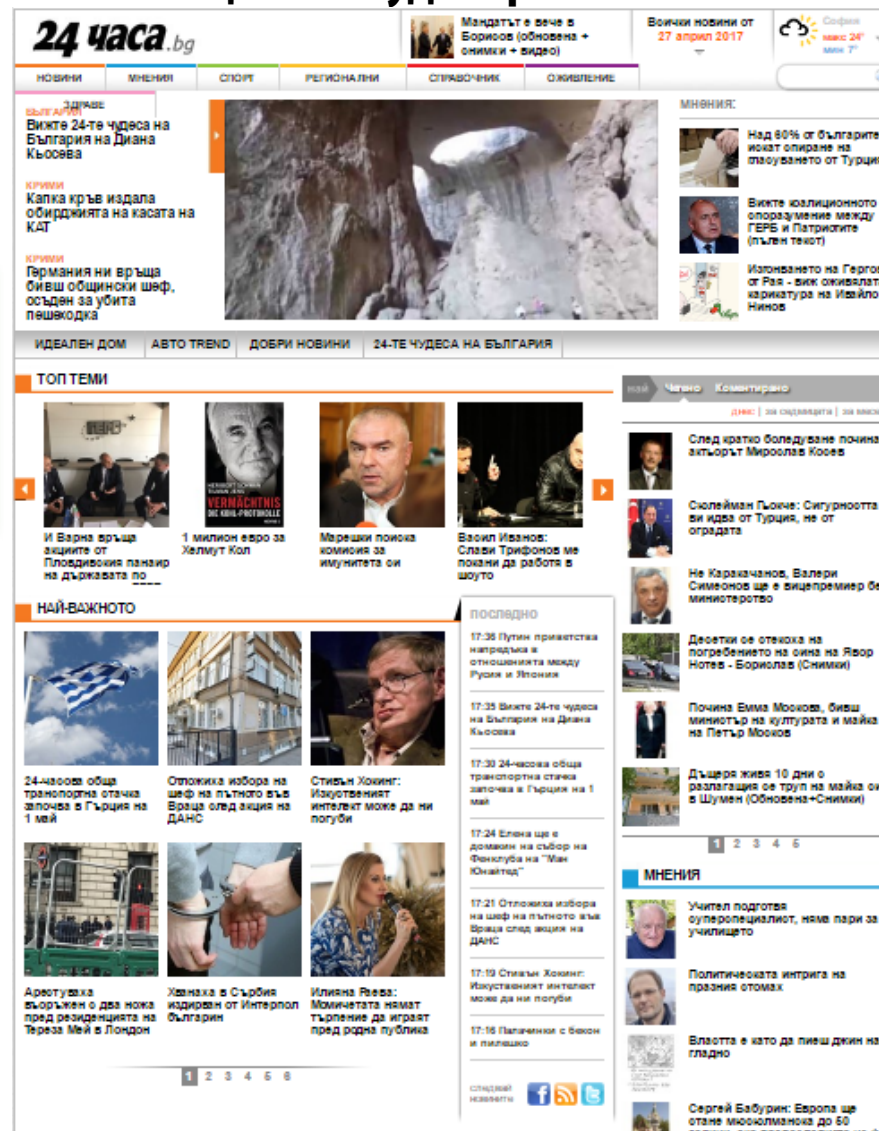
24 часа.bg

Мандатът е вече в Борисов (обновена + снимки + видео)

Всички новини от 27 април 2017

София макс 24° мин 7°

НОВИНИ | МНЕНИЯ | СПОРТ | РЕГИОНАЛНИ | СПРАВОЧНИК | ОЖИВЛЕНИЕ | ЗДРАВЕ

БЪЛГАРИЯ
Вижте 24-те чудеса на България на Диана Кьосева

КРИМИ
Капка кръв издала обирджията на касата на КАТ

КРИМИ
Германия ни връща бивш общински шеф, осъден за убита пешеходка

МНЕНИЯ:
Над 60% от българите искат спиране на гласуването от Турция

Вижте коалиционното споразумение между ГЕРБ и Патриотите (пълен текст)

Изгонването на Гергов от Рая - виж оживялата карикатура на Ивайло Нинов

ИДЕАЛЕН ДОМ | АВТО TREND | ДОБРИ НОВИНИ | 24-ТЕ ЧУДЕСА НА БЪЛГАРИЯ

ТОП ТЕМИ

И Варна връща акциите от Пловдивския панаир на държавата по

1 милион евро за Хелмут Кол

Марешки поиска комисия за имунитета си

Васил Иванов: Слави Трифонов ме покани да работя в шоуто

Най | Четено | Коментирано
днес | за седмицата | за месец

След кратко боледуване почина актьорът Мирослав Косев

Сюлейман Пъкче: Сигурността ви идва от Турция, не от оградата

Не Каракачанов, Валери Симеонов ще е вицепремиер без министерство

Десетки се стекоха на погребението на сина на Явор Нотев - Борислав (Снимки)

Почина Емма Москова, бивш министър на културата и майка на Петър Москов

Дъщеря живя 10 дни с разлагащия се труп на майка си в Шумен (Обновена+Снимки)

1 2 3 4 5

НАЙ-ВАЖНОТО

24-часова обща транспортна стачка започва в Гърция на 1 май

Отложиха избора на шеф на пътното във Враца след акция на ДАНС

Стивън Хокинг: Изкуственият интелект може да ни погуби

Арестуваха въоръжен с два ножа пред резиденцията на Тереза Мей в Лондон

Хванаха в Сърбия издирван от Интерпол българин

Илияна Раева: Момичетата нямат търпение да играят пред родна публика

1 2 3 4 5 6

ПОСЛЕДНО

17:36 Путин приветства напредъка в отношенията между Русия и Япония

17:35 Вижте 24-те чудеса на България на Диана Кьосева

17:30 24-часова обща транспортна стачка започва в Гърция на 1 май

17:24 Елена ще е домакин на събор на Фенклуба на "Ман Юнайтед"

17:21 Отложиха избора на шеф на пътното във Враца след акция на ДАНС

17:19 Стивън Хокинг: Изкуственият интелект може да ни погуби

17:16 Палачинки с бекон и пилешко

следвай новините

МНЕНИЯ

Учител подготвя суперспециалист, няма пари за училището

Политическата интрига на празния стомах

Властта е като да пиеш джин на гладно

Сергей Бабурин: Европа ще стане мюсюлманска до 50